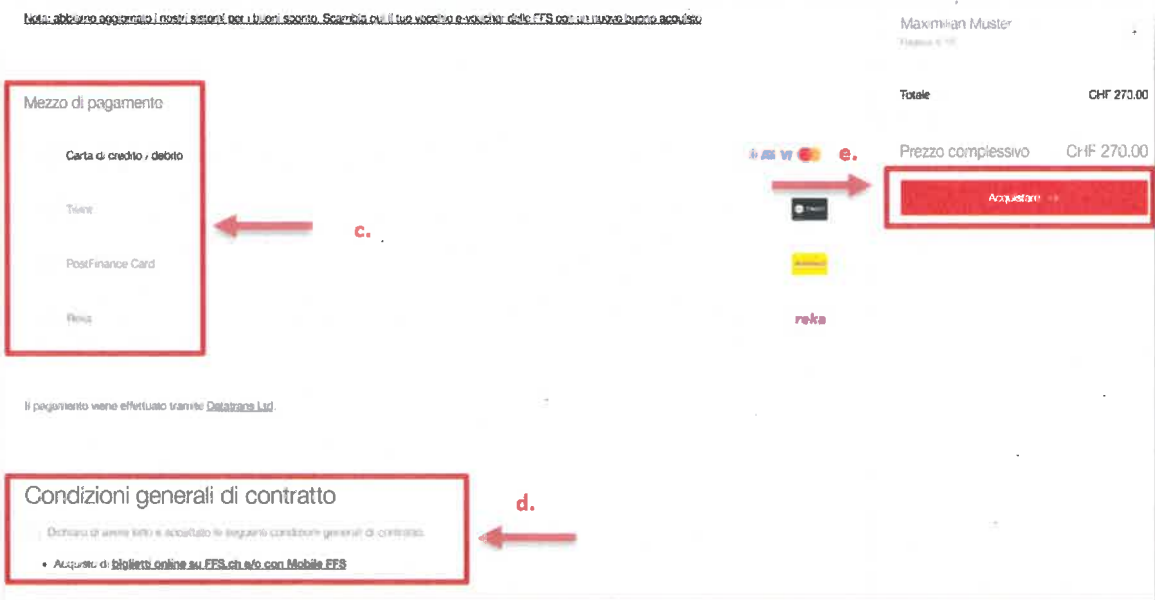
Nota: abbiamo aggiornato i nostri sistemi per i buoni sconto. Scambia qui il tuo vecchio e-voucher delle FFS con un nuovo buono acquisto

Maximilian Muster
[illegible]

Mezzo di pagamento

Carta di credito / debito

Twint

PostFinance Card

Reka

c.

Totale CHF 270.00

Prezzo complessivo CHF 270.00

e.

Acquistare

reka

Il pagamento viene effettuato tramite Datatrans Ltd.

Condizioni generali di contratto

Dichiaro di avere letto e accettato le seguenti condizioni generali di contratto.

• Acquisto di biglietti online su FFS.ch e/o con Mobile FFS

d.